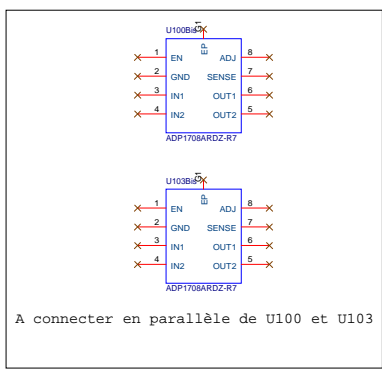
U100Bis

EP

9

1 EN
2 GND
3 IN1
4 IN2

ADJ 8
SENSE 7
OUT1 6
OUT2 5

ADP1708ARDZ-R7

U103Bis

EP

9

1 EN
2 GND
3 IN1
4 IN2

ADJ 8
SENSE 7
OUT1 6
OUT2 5

ADP1708ARDZ-R7

A connecter en parallèle de U100 et U103